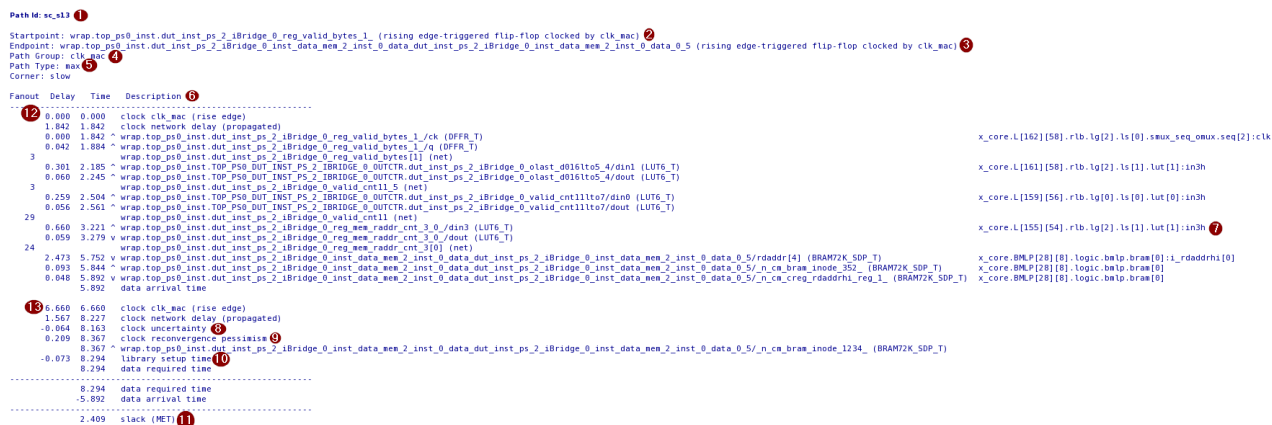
Path Id: sc_s13 1

Startpoint: wrap.top_ps0_inst.dut_inst_ps_2_iBridge_0_reg_valid_bytes_1_ (rising edge-triggered flip-flop clocked by clk_mac) 2
Endpoint: wrap.top_ps0_inst.dut_inst_ps_2_iBridge_0_inst_data_mem_2_inst_0_data_dut_inst_ps_2_iBridge_0_inst_data_mem_2_inst_0_data_0_5 (rising edge-triggered flip-flop clocked by clk_mac) 3
Path Group: clk_mac 4
Path Type: max 5
Corner: slow

Fanout Delay Time Description 6
12 0.000 0.000 clock clk_mac (rise edge)
1.842 1.842 clock network delay (propagated)
0.000 1.842 ^ wrap.top_ps0_inst.dut_inst_ps_2_iBridge_0_reg_valid_bytes_1_/ck (DFFR_T) x_core.L[162][58].rlb.lg[2].ls[0].smux_seq_omux.seq[2]:clk
0.042 1.884 ^ wrap.top_ps0_inst.dut_inst_ps_2_iBridge_0_reg_valid_bytes_1_/q (DFFR_T)
3 wrap.top_ps0_inst.dut_inst_ps_2_iBridge_0_reg_valid_bytes[1] (net)
0.301 2.185 ^ wrap.top_ps0_inst.TOP_PS0_DUT_INST_PS_2_IBRIDGE_0_OUTCTR.dut_inst_ps_2_iBridge_0_olast_d016lto5_4/din1 (LUT6_T) x_core.L[161][58].rlb.lg[2].ls[1].lut[1]:in3h
0.060 2.245 ^ wrap.top_ps0_inst.TOP_PS0_DUT_INST_PS_2_IBRIDGE_0_OUTCTR.dut_inst_ps_2_iBridge_0_olast_d016lto5_4/dout (LUT6_T)
3 wrap.top_ps0_inst.dut_inst_ps_2_iBridge_0_valid_cnt11_5 (net)
0.259 2.504 ^ wrap.top_ps0_inst.TOP_PS0_DUT_INST_PS_2_IBRIDGE_0_OUTCTR.dut_inst_ps_2_iBridge_0_valid_cnt11lto7/din0 (LUT6_T) x_core.L[159][56].rlb.lg[0].ls[0].lut[0]:in3h
0.056 2.561 ^ wrap.top_ps0_inst.TOP_PS0_DUT_INST_PS_2_IBRIDGE_0_OUTCTR.dut_inst_ps_2_iBridge_0_valid_cnt11lto7/dout (LUT6_T)
29 wrap.top_ps0_inst.dut_inst_ps_2_iBridge_0_valid_cnt11 (net)
0.660 3.221 ^ wrap.top_ps0_inst.dut_inst_ps_2_iBridge_0_reg_mem_raddr_cnt_3_0_/din3 (LUT6_T) x_core.L[155][54].rlb.lg[2].ls[1].lut[1]:in3h 7
0.059 3.279 v wrap.top_ps0_inst.dut_inst_ps_2_iBridge_0_reg_mem_raddr_cnt_3_0_/dout (LUT6_T)
24 wrap.top_ps0_inst.dut_inst_ps_2_iBridge_0_reg_mem_raddr_cnt_3[0] (net)
2.473 5.752 v wrap.top_ps0_inst.dut_inst_ps_2_iBridge_0_inst_data_mem_2_inst_0_data_dut_inst_ps_2_iBridge_0_inst_data_mem_2_inst_0_data_0_5/rdaddr[4] (BRAM72K_SDP_T) x_core.BMLP[28][8].logic.bmlp.bram[0]:i_rdaddrhi[0]
0.093 5.844 ^ wrap.top_ps0_inst.dut_inst_ps_2_iBridge_0_inst_data_mem_2_inst_0_data_dut_inst_ps_2_iBridge_0_inst_data_mem_2_inst_0_data_0_5/_n_cm_bram_inode_352_ (BRAM72K_SDP_T) x_core.BMLP[28][8].logic.bmlp.bram[0]
0.048 5.892 v wrap.top_ps0_inst.dut_inst_ps_2_iBridge_0_inst_data_mem_2_inst_0_data_dut_inst_ps_2_iBridge_0_inst_data_mem_2_inst_0_data_0_5/_n_cm_creg_rdaddrhi_reg_1_ (BRAM72K_SDP_T) x_core.BMLP[28][8].logic.bmlp.bram[0]
5.892 data arrival time

13 6.660 6.660 clock clk_mac (rise edge)
1.567 8.227 clock network delay (propagated)
-0.064 8.163 clock uncertainty 8
0.209 8.367 clock reconvergence pessimism 9
8.367 ^ wrap.top_ps0_inst.dut_inst_ps_2_iBridge_0_inst_data_mem_2_inst_0_data_dut_inst_ps_2_iBridge_0_inst_data_mem_2_inst_0_data_0_5/_n_cm_bram_inode_1234_ (BRAM72K_SDP_T)
-0.073 8.294 library setup time 10
8.294 data required time

8.294 data required time
-5.892 data arrival time

2.409 slack (MET) 11